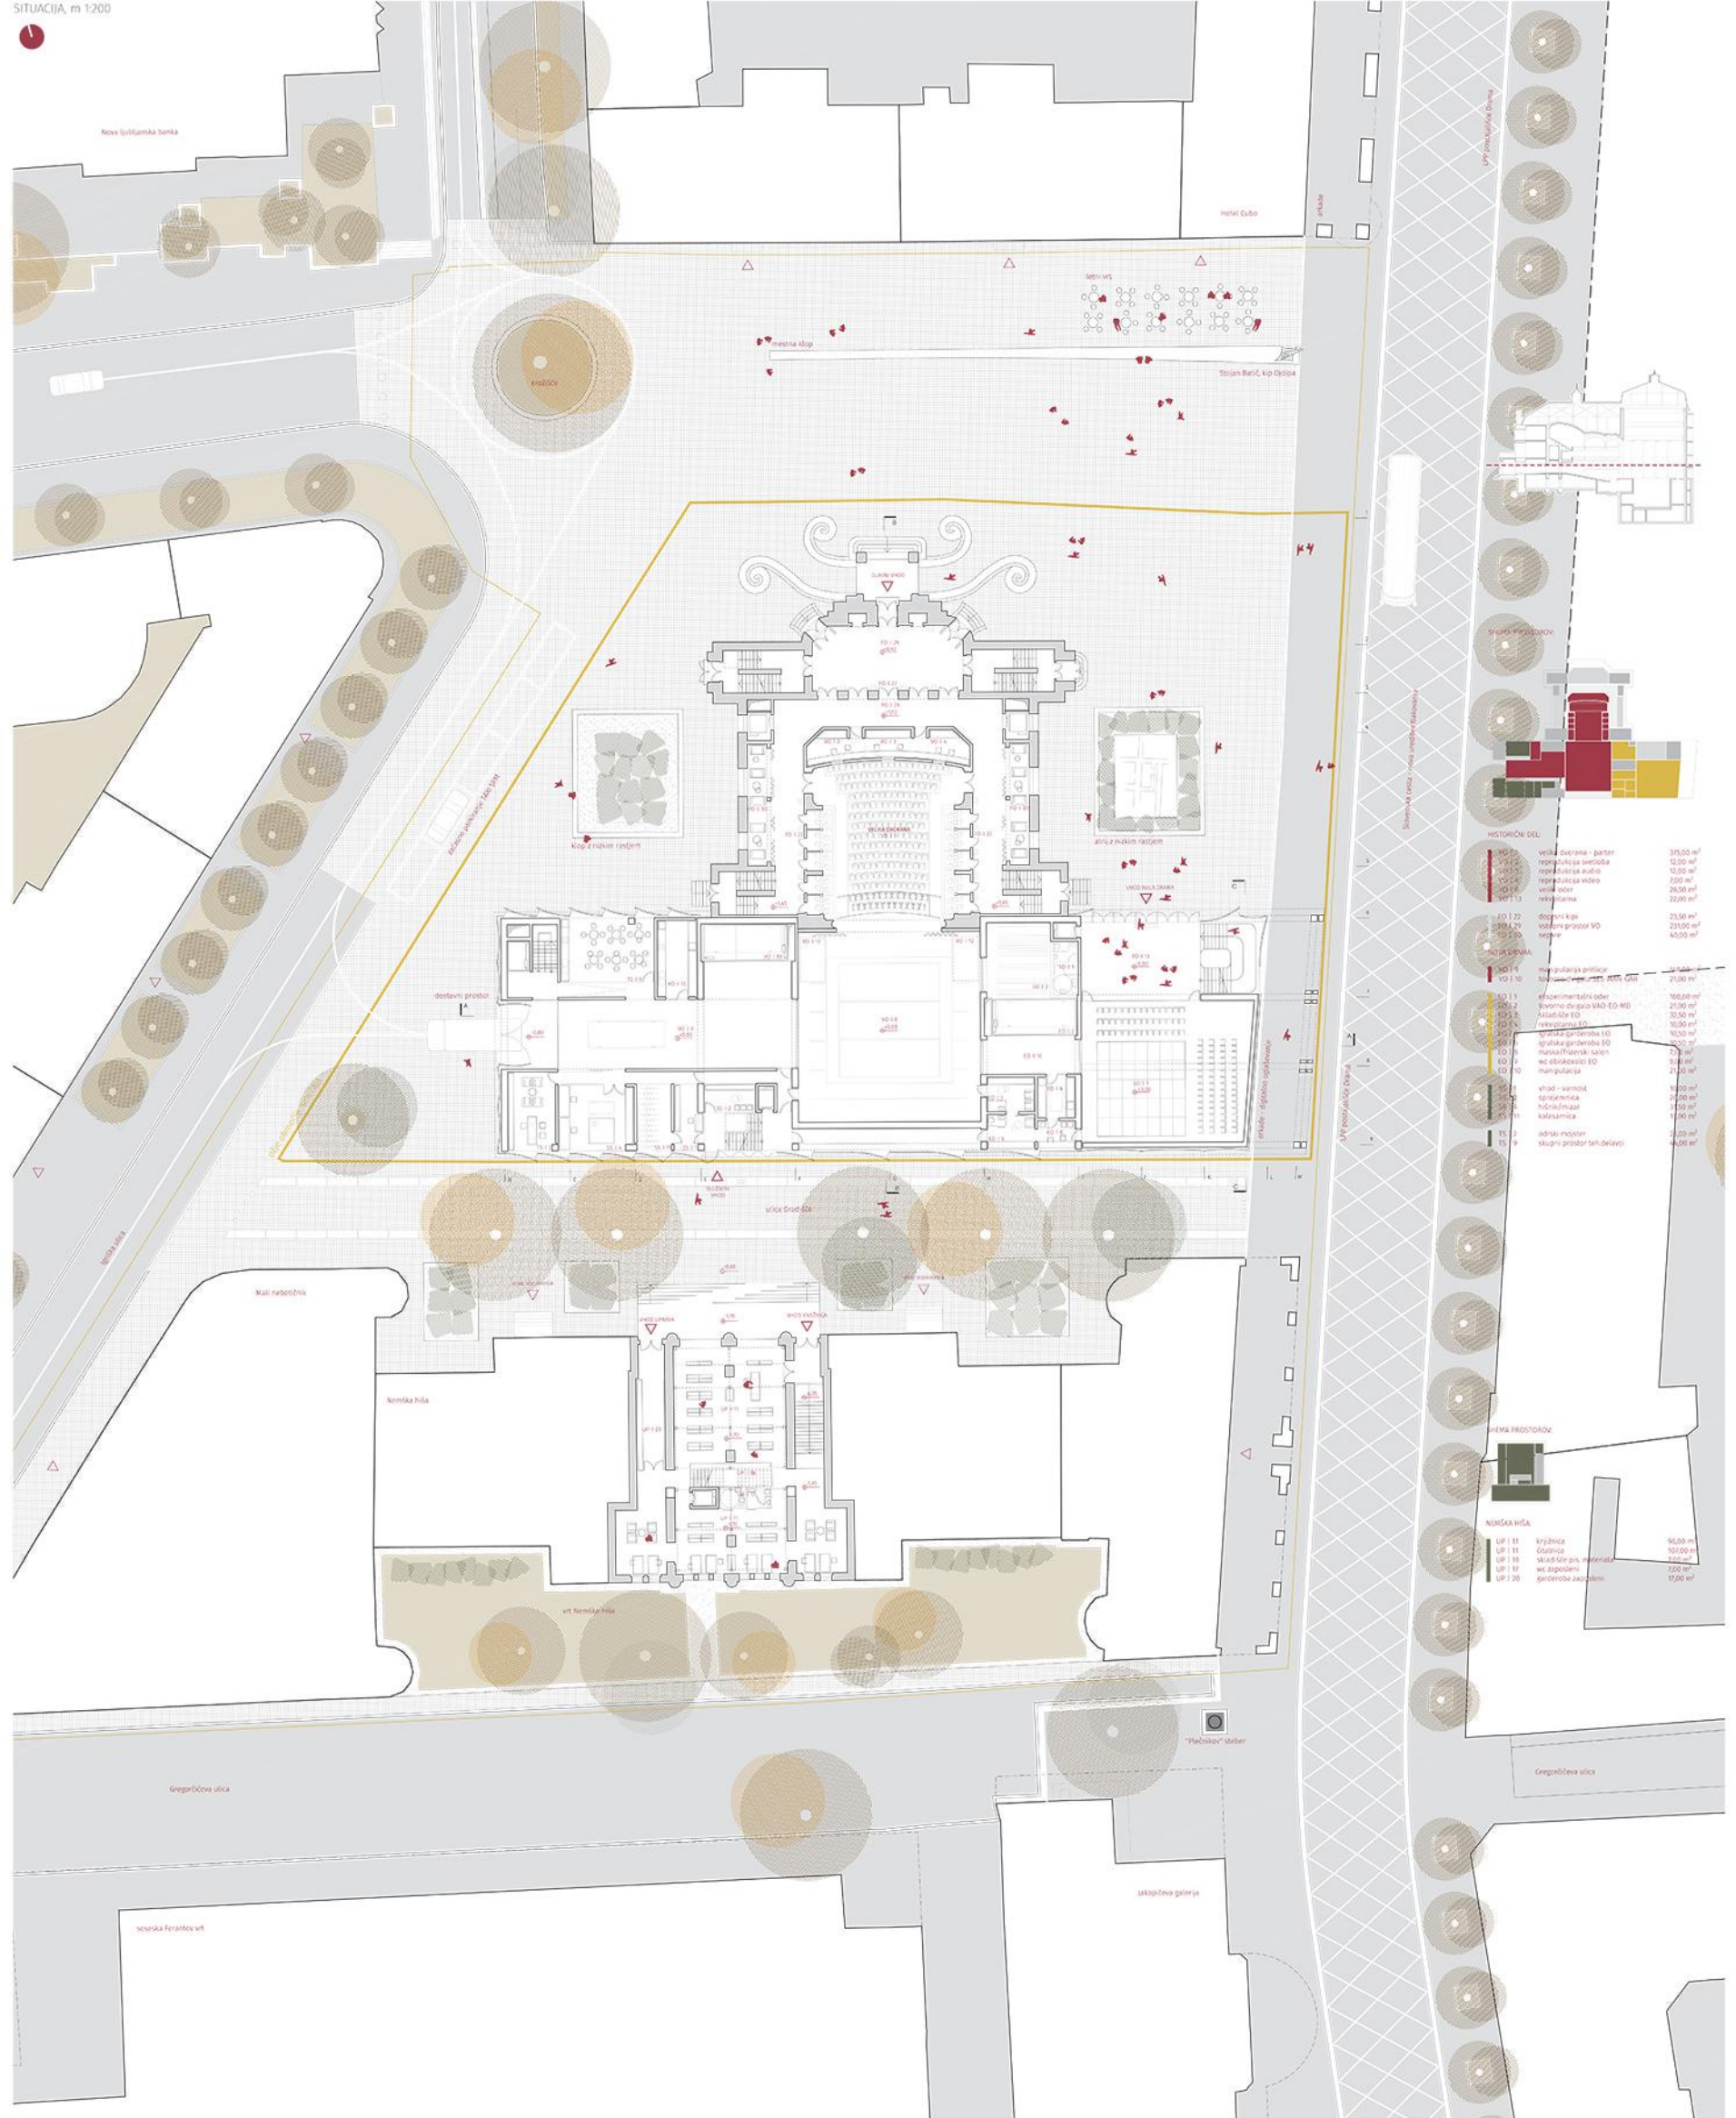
SITUACIJA, m 1:200

Nova Ljubljanska banka

Hotel Cubo

arkade

UPP (Ljubljanske Drame)

letni vrt

mestna klop

Stojan Batič, kip Ojdipa

krožišče

GLAVNI VHOD

VELIKA DVORANA

klop z nizkim rastjem

atrij z nizkim rastjem

VHOD NOVA DRAMA

dostavni prostor

SLUŽBENI VHOD

ulica Drame

Mali nebotičnik

VHOD UPRAVA

VHOD KNJIŽNICA

Nemška hiša

vrt Nemške hiše

"Plečnikov" steber

Gregorčičeva ulica

Gregorčičeva ulica

Jakopičeva galerija

soseska Ferantov vrt

Igriška ulica

Slovenska cesta

SHEMA PROSTOROV:

HISTORIČNI DEL:

| | | |
|---|---|---|
| VO 1 | velika dvorana - parter | 375,00 m² |
| VO 2 | reprodukcija svetloba | 12,00 m² |
| VO 3 | reprodukcija audio | 12,00 m² |
| VO 4 | reprodukcija video | 7,00 m² |
| VO 6 | veliki oder | 26,50 m² |
| VO 13 | rekvizitarna | 22,00 m² |
| EO 22 | dopisni kipi | 23,50 m² |
| EO 29 | vstopni prostor VO | 235,00 m² |
| EO 30 | separe | 40,00 m² |

NOVA DRAMA:

| | | |
|---|---|---|
| VO 9 | manipulacija pritlicje | 30,50 m² |
| VO 10 | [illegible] | 21,00 m² |
| EO 1 | eksperimentalni oder | 160,00 m² |
| EO 2 | skupno dvigalo VAO-EO-MD | 21,90 m² |
| EO 3 | skladišče EO | 32,50 m² |
| EO 4 | rekvizitarna EO | 10,00 m² |
| EO 5 | igralska garderoba EO | 10,50 m² |
| EO 6 | igralska garderoba EO | 10,50 m² |
| EO 7 | maska/frizerski salon | 7,00 m² |
| EO 9 | wc oblikovalci EO | 9,00 m² |
| EO 10 | manipulacija | 21,20 m² |
| TS 1 | vhod - varnost | 10,00 m² |
| TS 2 | sprejemnica | 20,00 m² |
| TS 4 | hišnik/mizar | 31,50 m² |
| TS 11 | kolesarnica | 17,00 m² |
| TS 3 | odrski mojster | 21,00 m² |
| TS 9 | skupni prostor teh.delavci | 46,00 m² |

SHEMA PROSTOROV:

NEMŠKA HIŠA:

| | | |
|---|---|---|
| UP 11 | knjižnica | 95,00 m² |
| UP 11 | čitalnica | 107,00 m² |
| UP 16 | skladišče pis. materiala | 7,00 m² |
| UP 17 | wc zaposleni | 7,00 m² |
| UP 20 | garderoba zaposleni | 17,00 m² |